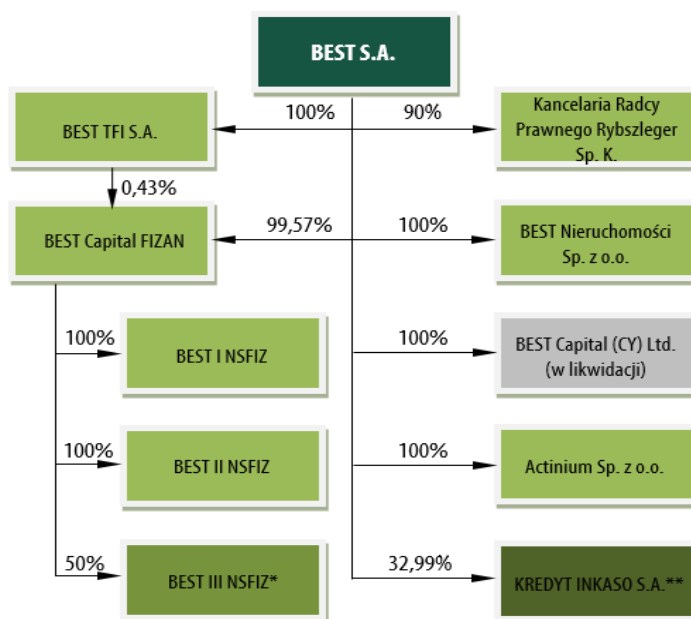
BEST S.A.

100%

90%

BEST TFI S.A.

Kancelaria Radcy Prawnego Rybszleger Sp. K.

0,43%

BEST Capital FIZAN

99,57%

100%

BEST Nieruchomości Sp. z o.o.

100%

BEST I NSFIZ

100%

BEST Capital (CY) Ltd. (w likwidacji)

100%

BEST II NSFIZ

100%

Actinium Sp. z o.o.

50%

BEST III NSFIZ*

32,99%

KREDYT INKASO S.A.**